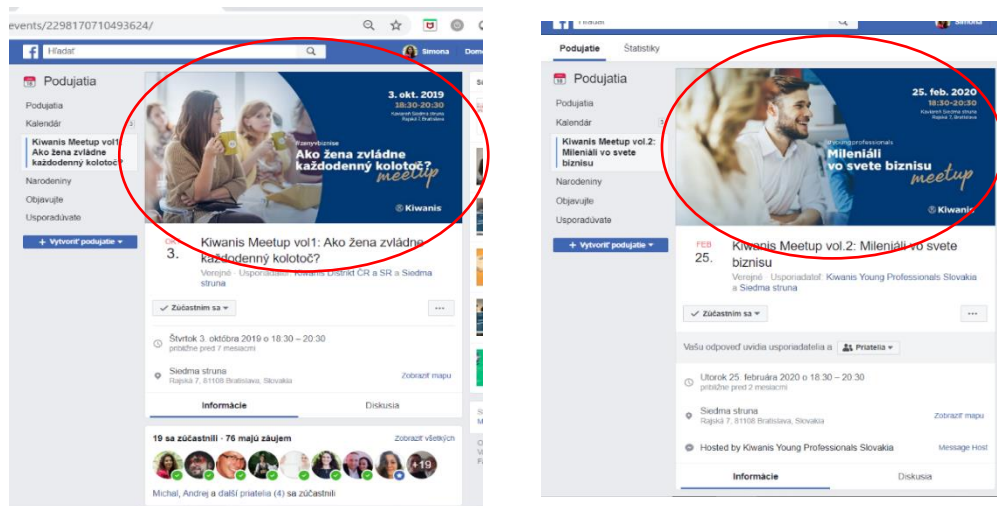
events/2298170710493624/

Hľadať

Simona

Domo

Podujatia

Podujatia

Kalendár

Kiwanis Meetup vol1: Ako žena zvládne každodenný kolotoč?

Narodeniny

Objavujte

Usporadúvate

+ Vytvoriť podujatie

3. okt. 2019
18:30-20:30
Kaviareň Siedma struna
Rajská 7, Bratislava

#zenyvbiznise
Ako žena zvládne každodenný kolotoč?
meetup

Kiwanis

3.

Kiwanis Meetup vol1: Ako žena zvládne každodenný kolotoč?

Verejné · Usporiadatel: Kiwanis Distrikt ČR a SR a Siedma struna

Zúčastním sa

···

Štvrtok 3. októbra 2019 o 18:30 – 20:30
približne pred 7 mesiacmi

Siedma struna
Rajská 7, 81108 Bratislava, Slovakia

Zobraziť mapu

Informácie

Diskusia

19 sa zúčastnili · 76 majú záujem

Zobraziť všetkých

+19

Michal, Andrej a ďalší priatelia (4) sa zúčastnili

Hľadať

Simona

Podujatie

Štatistiky

Podujatia

Podujatia

Kalendár

Kiwanis Meetup vol.2: Mileniáli vo svete biznisu

Narodeniny

Objavujte

Usporadúvate

+ Vytvoriť podujatie

25. feb. 2020
18:30-20:30
Kaviareň Siedma struna
Rajská 7, Bratislava

#young professionals
Mileniáli vo svete biznisu
meetup

Kiwanis

FEB
25.

Kiwanis Meetup vol.2: Mileniáli vo svete biznisu

Verejné · Usporiadatel: Kiwanis Young Professionals Slovakia a Siedma struna

Zúčastním sa

···

Vašu odpoveď uvidia usporiadatelia a

Priatelia

Utorok 25. februára 2020 o 18:30 – 20:30
približne pred 2 mesiacmi

Siedma struna
Rajská 7, 81108 Bratislava, Slovakia

Zobraziť mapu

Hosted by Kiwanis Young Professionals Slovakia

Message Host

Informácie

Diskusia